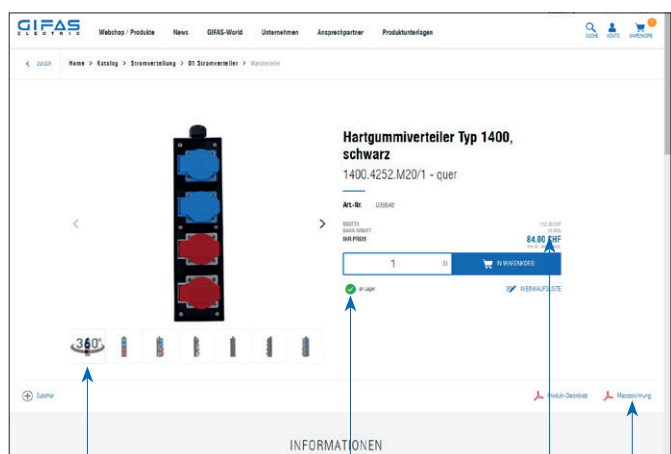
GIFAS ELECTRIC

Webshop / Produkte News GIFAS-World Unternehmen Ansprechpartner Produktunterlagen

SUCHE KONTO WARENKORB

< zurück Home > Katalog > Stromverteilung > 01 Stromverteiler > Wandverteiler

Hartgummiverteiler Typ 1400, schwarz

1400.4252.M20/1 - quer

Art.-Nr. 039846

BRUTTO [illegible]
RABATT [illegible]
IHR PREIS 84.00 CHF

1

IN WARENKORB

ab Lager

IN EINKAUFSLISTE

360°

Zubehör

Produkt-Datenblatt

Masszeichnung

INFORMATIONEN